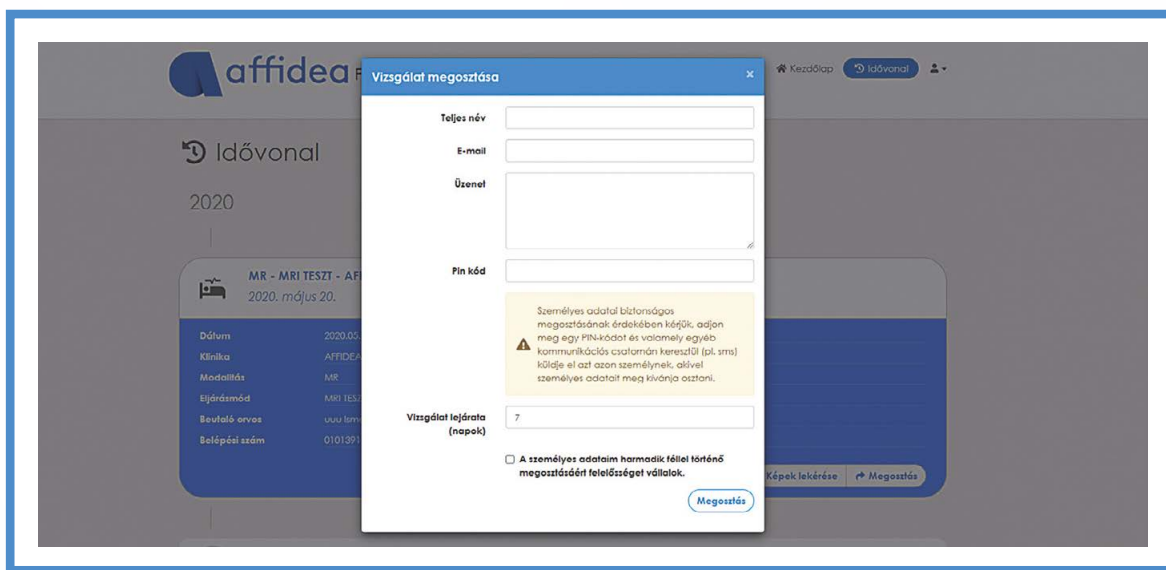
affidea

Kezdőlap Idővonal

Idővonal

2020

MR - MRI TESZT - AF
2020. május 20.

Dátum 2020.05.
Klinika AFFIDEA
Modalitás MR
Eljárásmód MRI TESZ
Beutaló orvos uuu ism
Belépési szám 010139

Képek lekérése Megosztás

Vizsgálat megosztása ×

Teljes név

E-mail

Üzenet

Pin kód

Személyes adatai biztonságos megosztásának érdekében kérjük, adjon meg egy PIN-kódot és valamely egyéb kommunikációs csatornán keresztül (pl. sms) küldje el azt azon személynek, akivel személyes adatait meg kívánja osztani.

Vizsgálat lejárata (napok) 7

A személyes adataim harmadik féllel történő megosztásáért felelősséget vállalok.

Megosztás